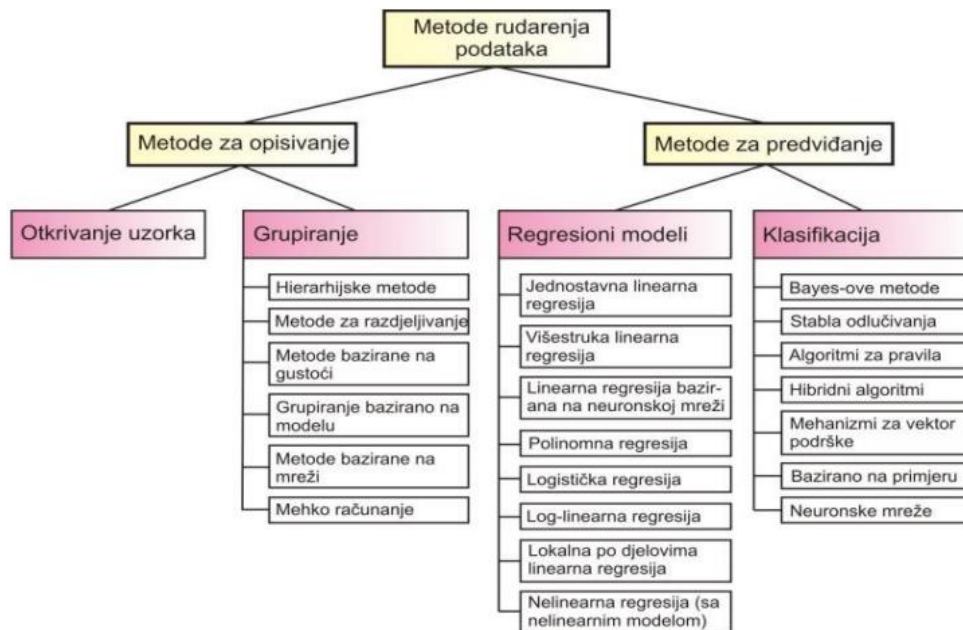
Metode rudarenja podataka

Metode za opisivanje

Metode za predviđanje

Otkrivanje uzorka

Grupiranje

Hierarhijske metode

Metode za razdjeljivanje

Metode bazirane na gustoći

Grupiranje bazirano na modelu

Metode bazirane na mreži

Mehko računanje

Regresioni modeli

Jednostavna linearna regresija

Višestruka linearna regresija

Linearna regresija bazirana na neuronskoj mreži

Polinomna regresija

Logistička regresija

Log-linearna regresija

Lokalna po djelovima linearna regresija

Nelinearna regresija (sa nelinearnim modelom)

Klasifikacija

Bayes-ove metode

Stabla odlučivanja

Algoritmi za pravila

Hibridni algoritmi

Mehanizmi za vektor podrške

Bazirano na primjeru

Neuronske mreže